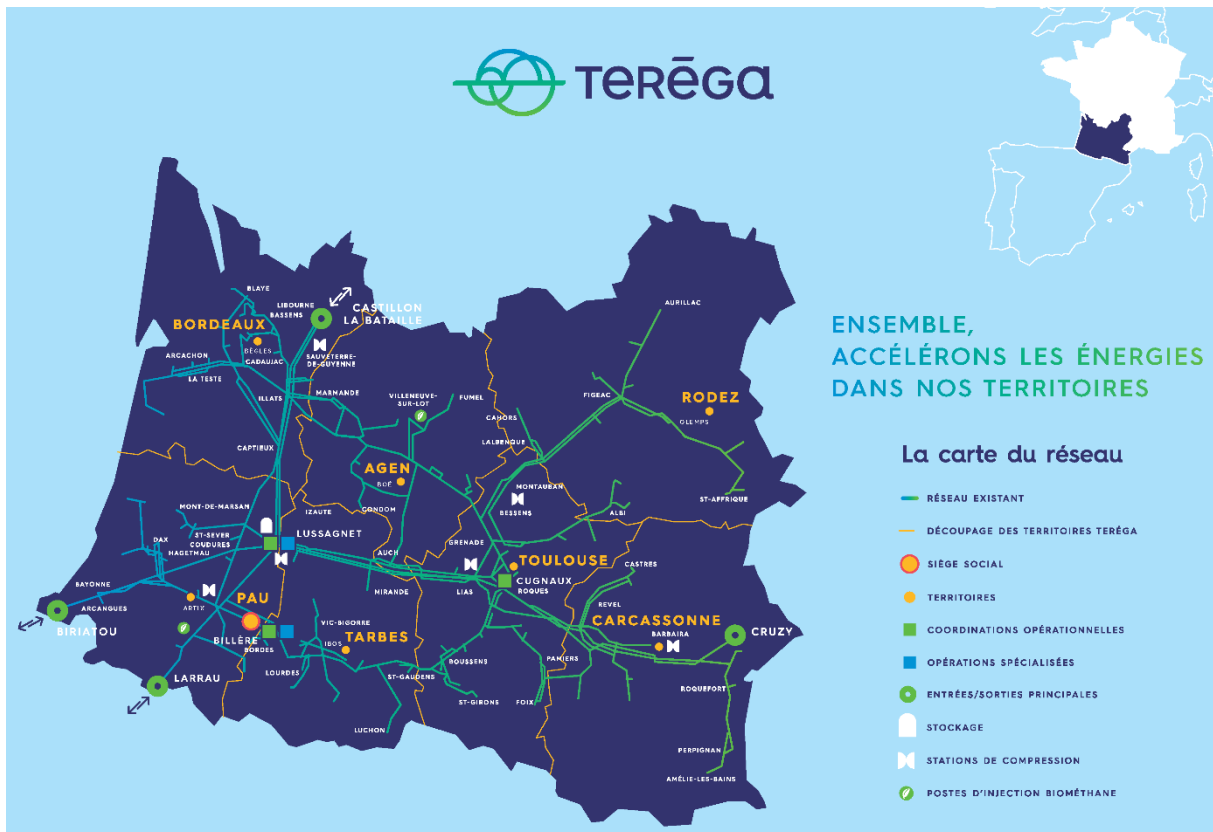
TERĒGA

ENSEMBLE, ACCÉLÉRONS LES ÉNERGIES DANS NOS TERRITOIRES

La carte du réseau

RÉSEAU EXISTANT
DÉCOUPAGE DES TERRITOIRES TERĒGA
SIÈGE SOCIAL
TERRITOIRES
COORDINATIONS OPÉRATIONNELLES
OPÉRATIONS SPÉCIALISÉES
ENTRÉES/SORTIES PRINCIPALES
STOCKAGE
STATIONS DE COMPRESSION
POSTES D'INJECTION BIOMÉTHANE

BLAYE
LIBOURNE
BASSENS
CASTILLON LA BATAILLE
BORDEAUX
BÈGLES
CADAUJAC
SAUVETERRE-DE-GUYENNE
ARCACHON
LA TESTE
ILLATS
MARMANDE
VILLENEUVE-SUR-LOT
FUMEL
CAHORS
FIGEAC
AURILLAC
RODEZ
OLEMPS
CAPTIEUX
LALBENQUE
AGEN
BOÉ
MONTAUBAN
BESSENS
ST-AFFRIQUE
ALBI
MONT-DE-MARSAN
IZAUTE
CONDOM
ST-SEVER
COUDURES
HAGETMAU
DAX
LUSSAGNET
AUCH
GRENADE
TOULOUSE
CUGNAUX
ROQUES
CASTRES
BAYONNE
ARCANGUES
BIRIATOU
ARTIX
PAU
BILLÈRE
BORDES
MIRANDE
LIAS
REVEL
CARCASSONNE
BARBAIRA
CRUZY
VIC-BIGORRE
IBOS
TARBES
LOURDES
ST-GAUDENS
BOUSSENS
PAMIERS
LARRAU
ST-GIRONS
FOIX
ROQUEFORT
LUCHON
PERPIGNAN
AMÉLIE-LES-BAINS